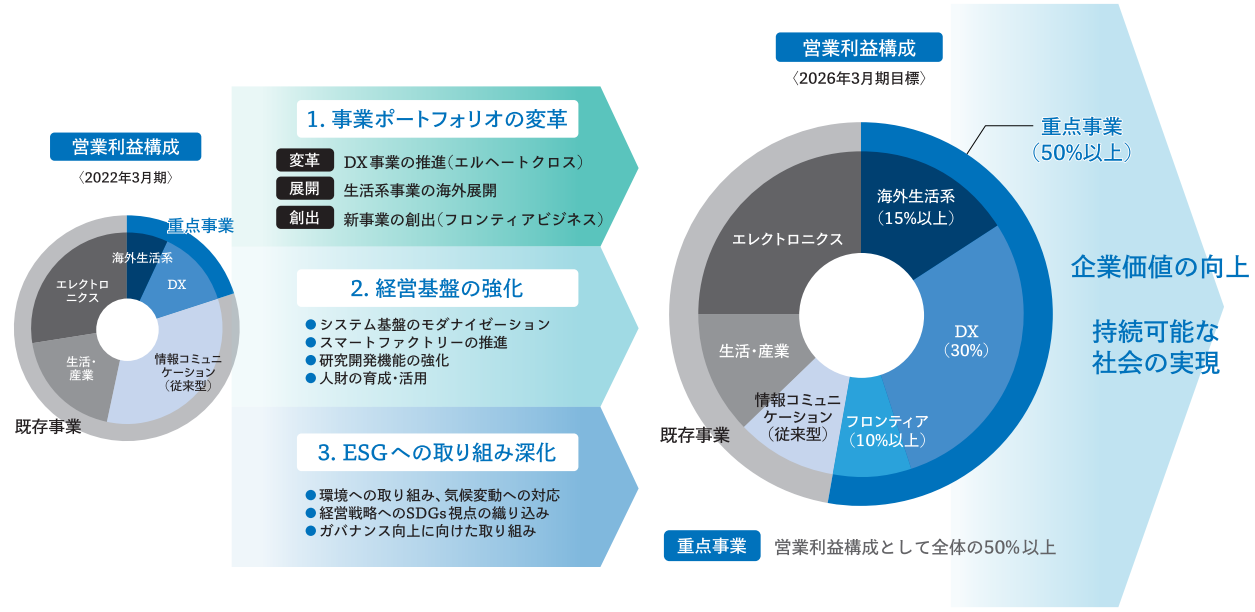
営業利益構成
〈2022年3月期〉

重点事業
海外生活系
DX
エレクトロニクス
生活・産業
情報コミュニケーション（従来型）
既存事業

1. 事業ポートフォリオの変革
変革 DX事業の推進（エルヘートクロス）
展開 生活系事業の海外展開
創出 新事業の創出（フロンティアビジネス）

2. 経営基盤の強化
● システム基盤のモダナイゼーション
● スマートファクトリーの推進
● 研究開発機能の強化
● 人財の育成・活用

3. ESGへの取り組み深化
● 環境への取り組み、気候変動への対応
● 経営戦略へのSDGs視点の織り込み
● ガバナンス向上に向けた取り組み

営業利益構成
〈2026年3月期目標〉

重点事業
（50%以上）
海外生活系
（15%以上）
エレクトロニクス
DX
（30%）
生活・産業
情報コミュニケーション（従来型）
フロンティア
（10%以上）
既存事業

重点事業 営業利益構成として全体の50%以上

企業価値の向上

持続可能な社会の実現